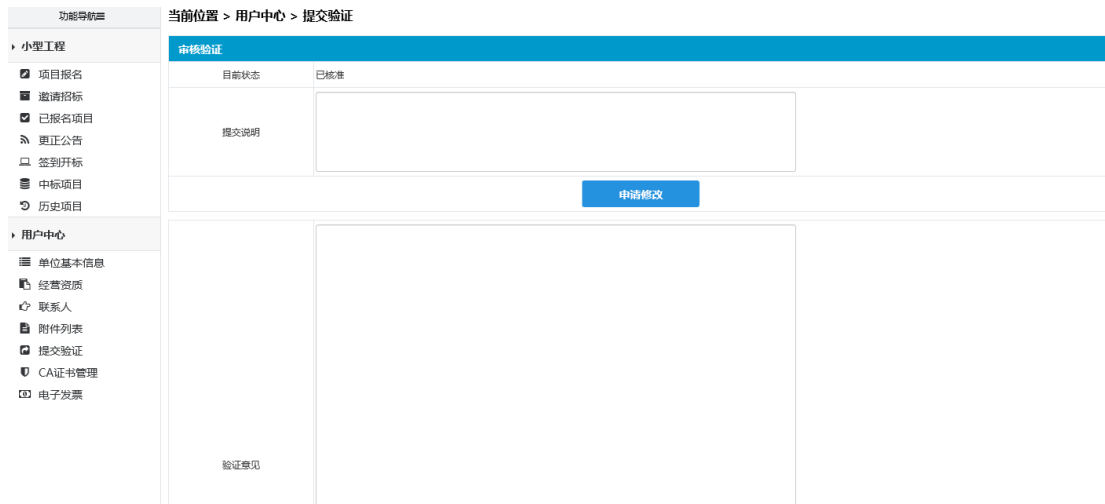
功能导航

小型工程

项目报名
邀请招标
已报名项目
更正公告
签到开标
中标项目
历史项目

用户中心

单位基本信息
经营资质
联系人
附件列表
提交验证
CA证书管理
电子发票

当前位置 > 用户中心 > 提交验证

审核验证

| 目前状态 | 已核准 |
|---|---|
| 提交说明 | |

申请修改

验证意见